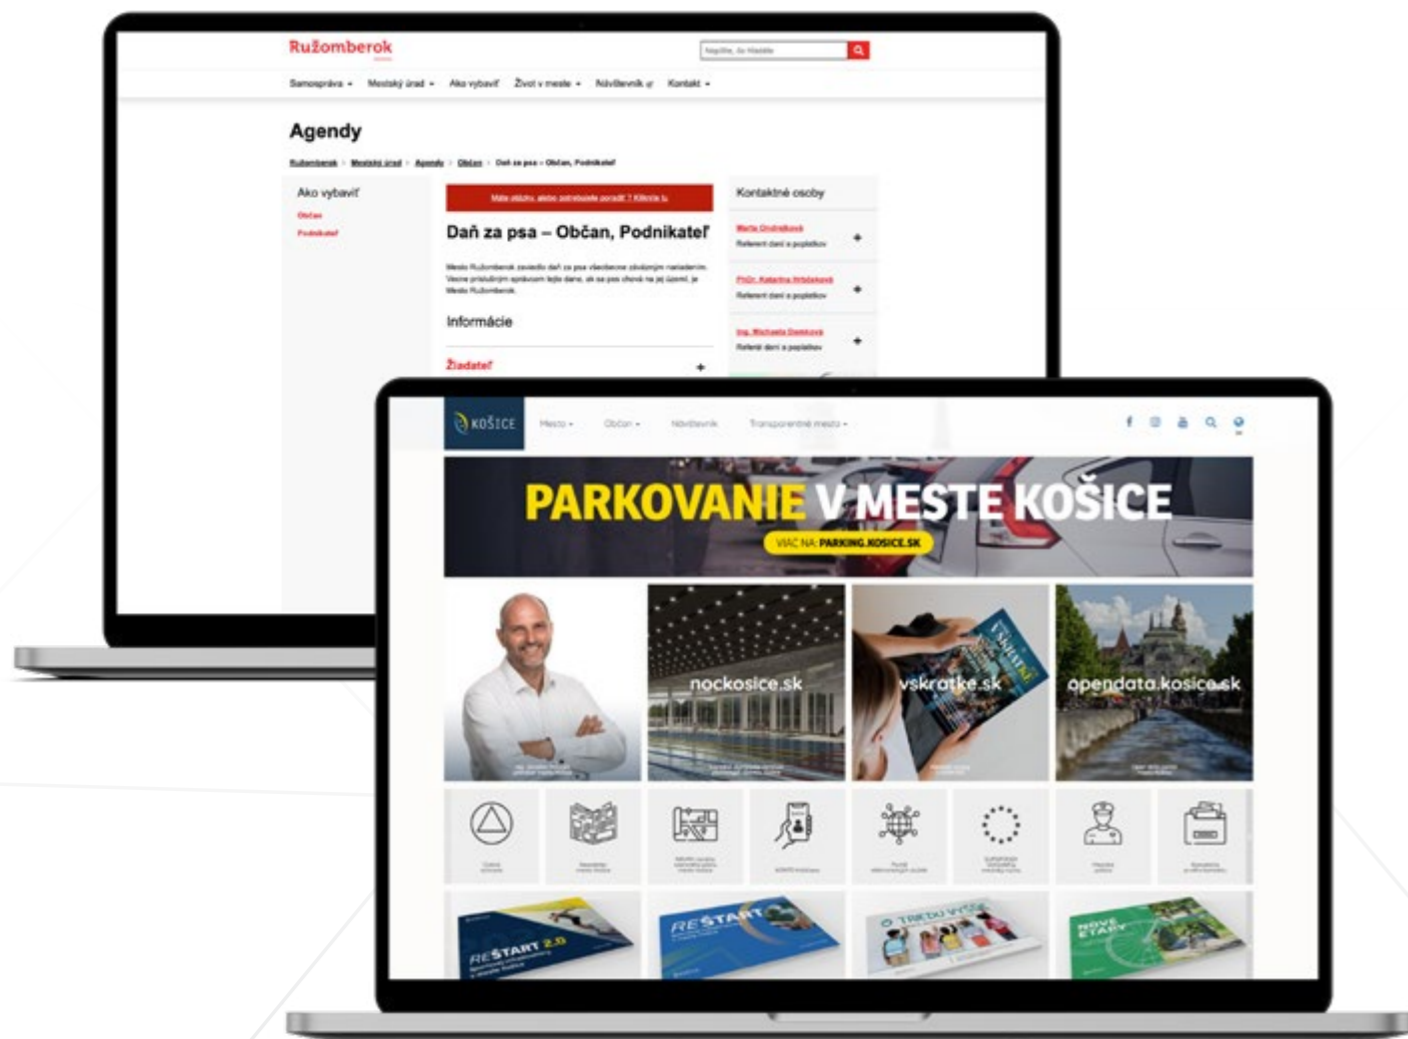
Ružomberok

Napíšte, čo hľadáte

Samospráva ▾ Mestský úrad ▾ Ako vybaviť Život v meste ▾ Návštevník Kontakt ▾

Agendy

Ružomberok › Mestský úrad › Agendy › Občan › Daň za psa – Občan, Podnikateľ

Ako vybaviť

Občan

Podnikateľ

Máte otázku, alebo potrebujete poradiť ? Kliknite tu

Daň za psa – Občan, Podnikateľ

Mesto Ružomberok zaviedlo daň za psa všeobecne záväzným nariadením. Vecne príslušným správcom tejto dane, ak sa pes chová na jej území, je Mesto Ružomberok.

Informácie

Žiadateľ

Kontaktné osoby

Marta Ondrejková
Referent daní a poplatkov

PhDr. Katarína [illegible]
Referent daní a poplatkov

Ing. Michaela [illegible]
Referent daní a poplatkov

KOŠICE

Mesto ▾ Občan ▾ Návštevník Transparentné mesto ▾

PARKOVANIE V MESTE KOŠICE

VIAC NA: PARKING.KOSICE.SK

nockosice.sk

vskratke.sk

opendata.kosice.sk

REŠTART 2.0

REŠTART

O TAK DO VÝŠKY

NOVÉ ETAPY